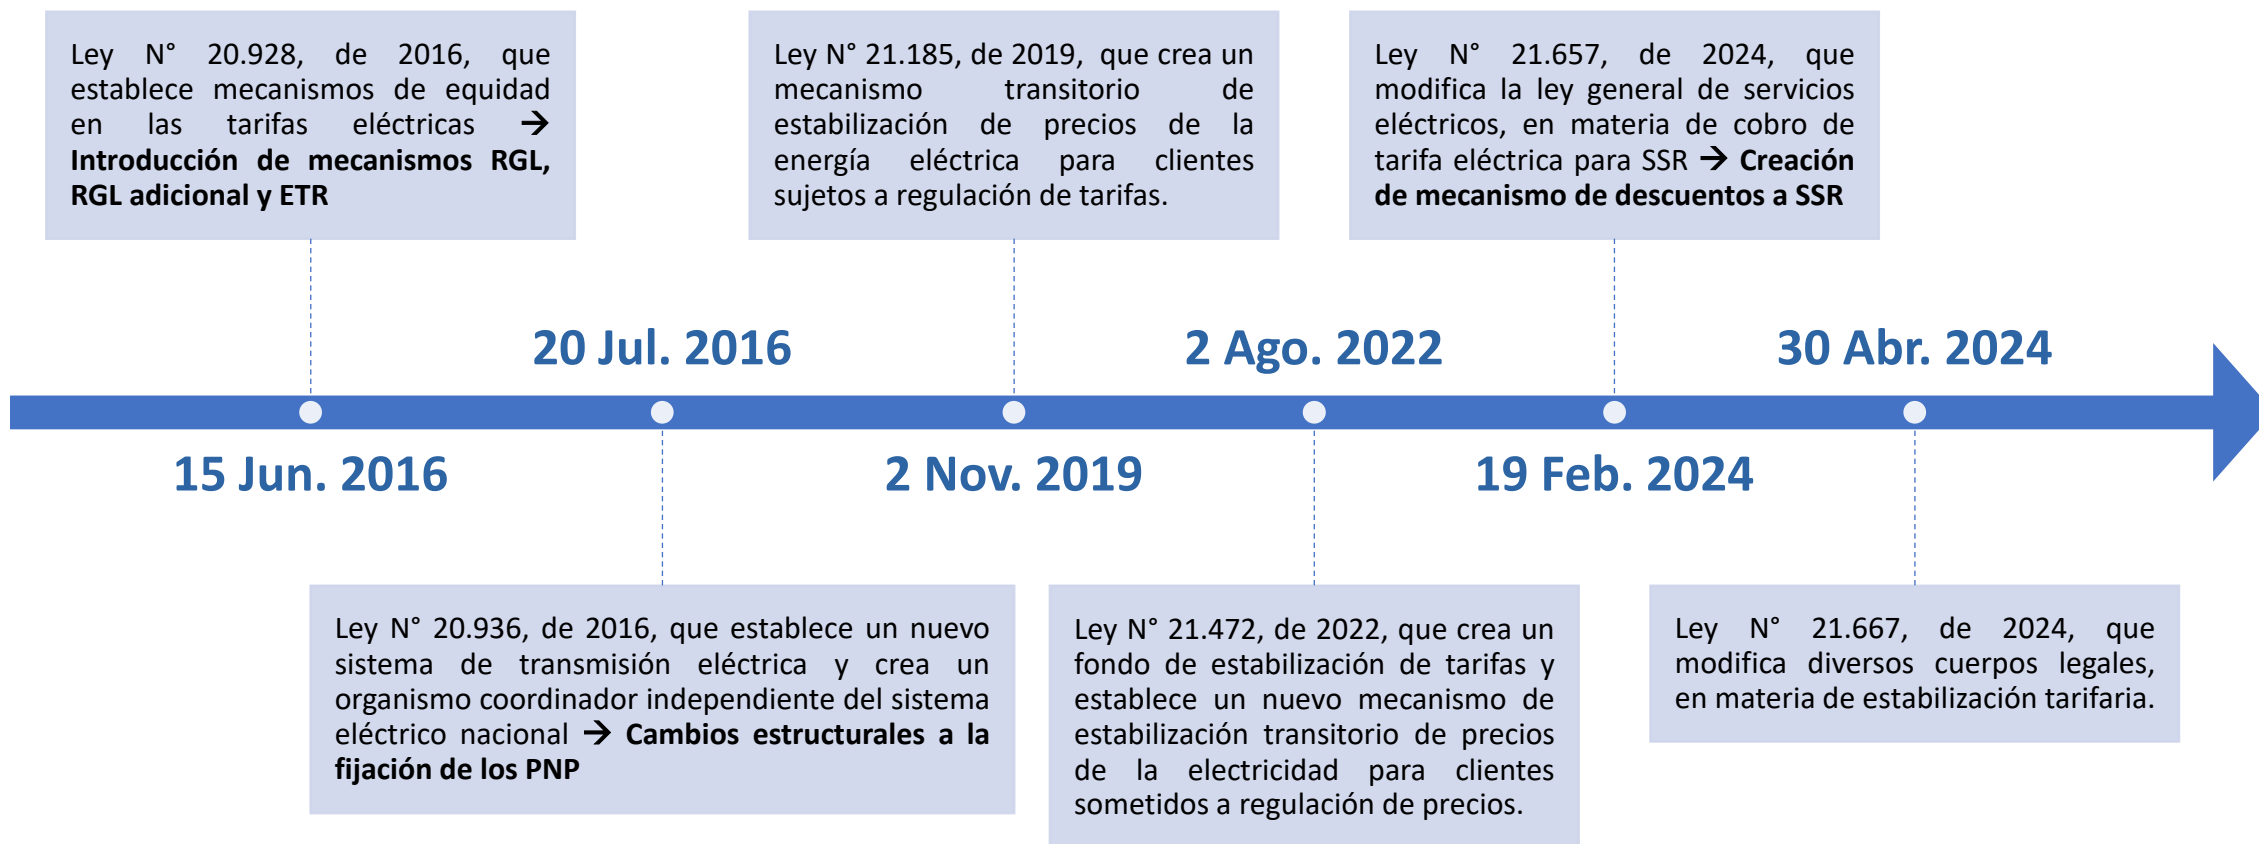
Ley N° 20.928, de 2016, que establece mecanismos de equidad en las tarifas eléctricas → Introducción de mecanismos RGL, RGL adicional y ETR

Ley N° 21.185, de 2019, que crea un mecanismo transitorio de estabilización de precios de la energía eléctrica para clientes sujetos a regulación de tarifas.

Ley N° 21.657, de 2024, que modifica la ley general de servicios eléctricos, en materia de cobro de tarifa eléctrica para SSR → Creación de mecanismo de descuentos a SSR

20 Jul. 2016

2 Ago. 2022

30 Abr. 2024

15 Jun. 2016

2 Nov. 2019

19 Feb. 2024

Ley N° 20.936, de 2016, que establece un nuevo sistema de transmisión eléctrica y crea un organismo coordinador independiente del sistema eléctrico nacional → Cambios estructurales a la fijación de los PNP

Ley N° 21.472, de 2022, que crea un fondo de estabilización de tarifas y establece un nuevo mecanismo de estabilización transitorio de precios de la electricidad para clientes sometidos a regulación de precios.

Ley N° 21.667, de 2024, que modifica diversos cuerpos legales, en materia de estabilización tarifaria.